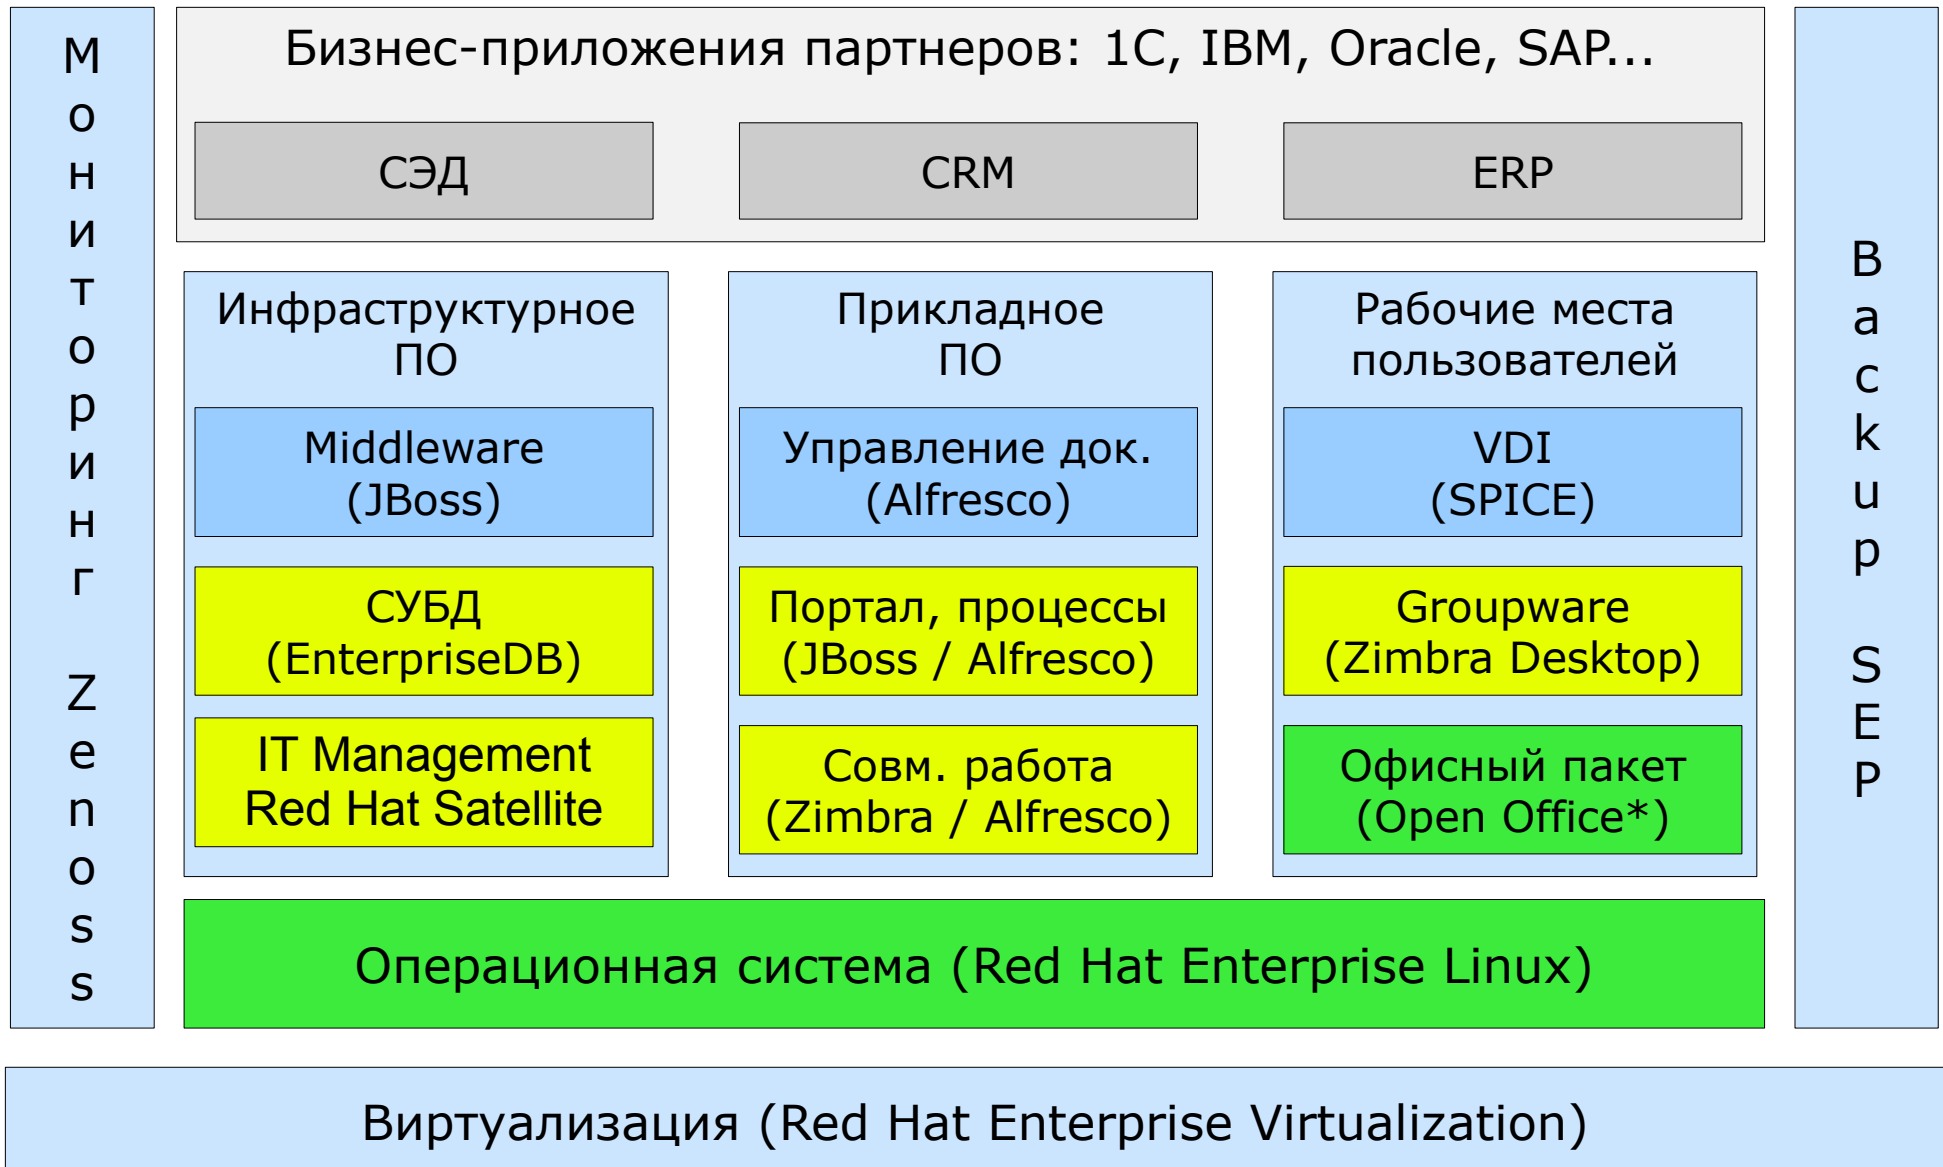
Мониторинг Zenoss

Бизнес-приложения партнеров: 1С, IBM, Oracle, SAP...

СЭД

CRM

ERP

Backup SEP

Инфраструктурное ПО

Middleware (JBoss)

СУБД (EnterpriseDB)

IT Management Red Hat Satellite

Прикладное ПО

Управление док. (Alfresco)

Портал, процессы (JBoss / Alfresco)

Совм. работа (Zimbra / Alfresco)

Рабочие места пользователей

VDI (SPICE)

Groupware (Zimbra Desktop)

Офисный пакет (Open Office*)

Операционная система (Red Hat Enterprise Linux)

Виртуализация (Red Hat Enterprise Virtualization)